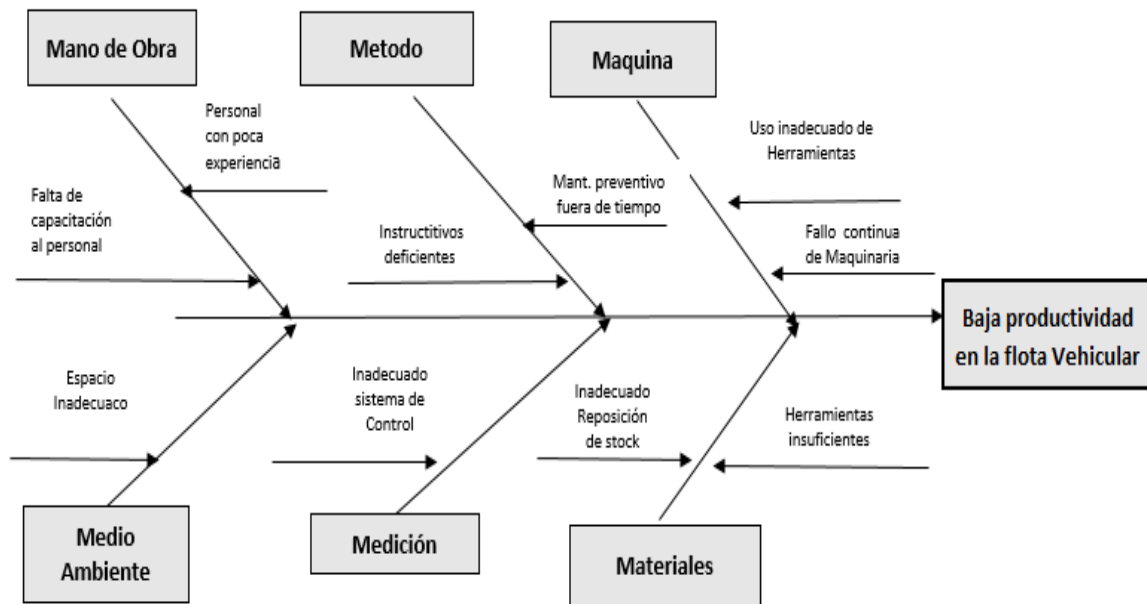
Mano de Obra

Metodo

Maquina

Personal con poca experiencia

Falta de capacitación al personal

Instructitivos deficientes

Mant. preventivo fuera de tiempo

Uso inadecuado de Herramientas

Fallo continua de Maquinaria

Baja productividad en la flota Vehicular

Espacio Inadecuaco

Inadecuado sistema de Control

Inadecuado Reposición de stock

Herramientas insuficientes

Medio Ambiente

Medición

Materiales